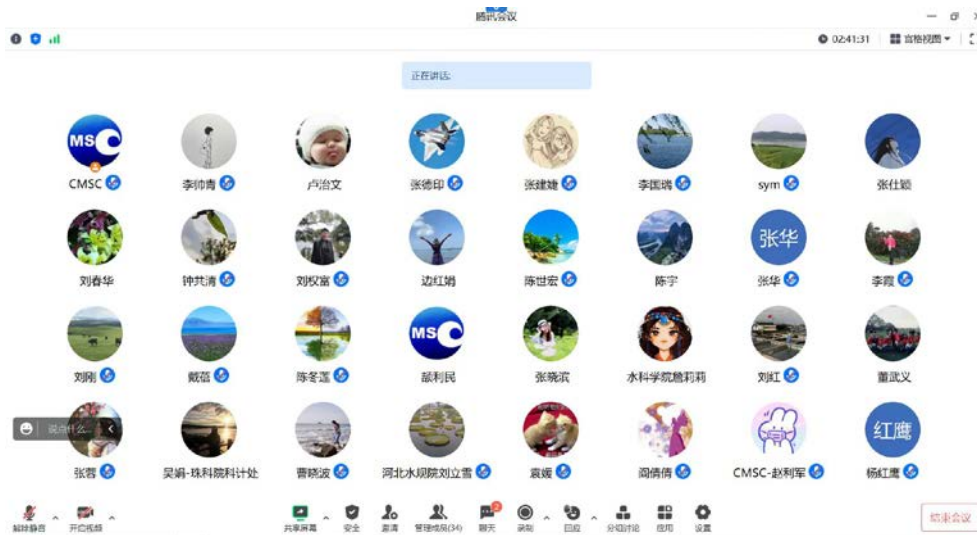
腾讯会议

02:41:31 宫格视图

正在讲话:

MSC CMSC
李帅青
卢治文
张德印
张建婕
李国瑞
sym
张仕颖

刘春华
钟共清
刘权富
边红娟
陈世宏
陈宇
张华 张华
李霞

刘刚
戴蕴
陈冬莲
MSC 鄢利民
张晓滨
水科学院詹莉莉
刘红
董武义

说点什么...
张蓉
吴娟-珠科院科计处
曹晓波
河北水规院刘立雪
袁媛
闻倩倩
CMSC-赵利军
红鹰 杨红鹰

解除静音
开启视频
共享屏幕
安全
邀请
管理成员(34)
聊天
录制
回放
分组讨论
应用
设置
结束会议